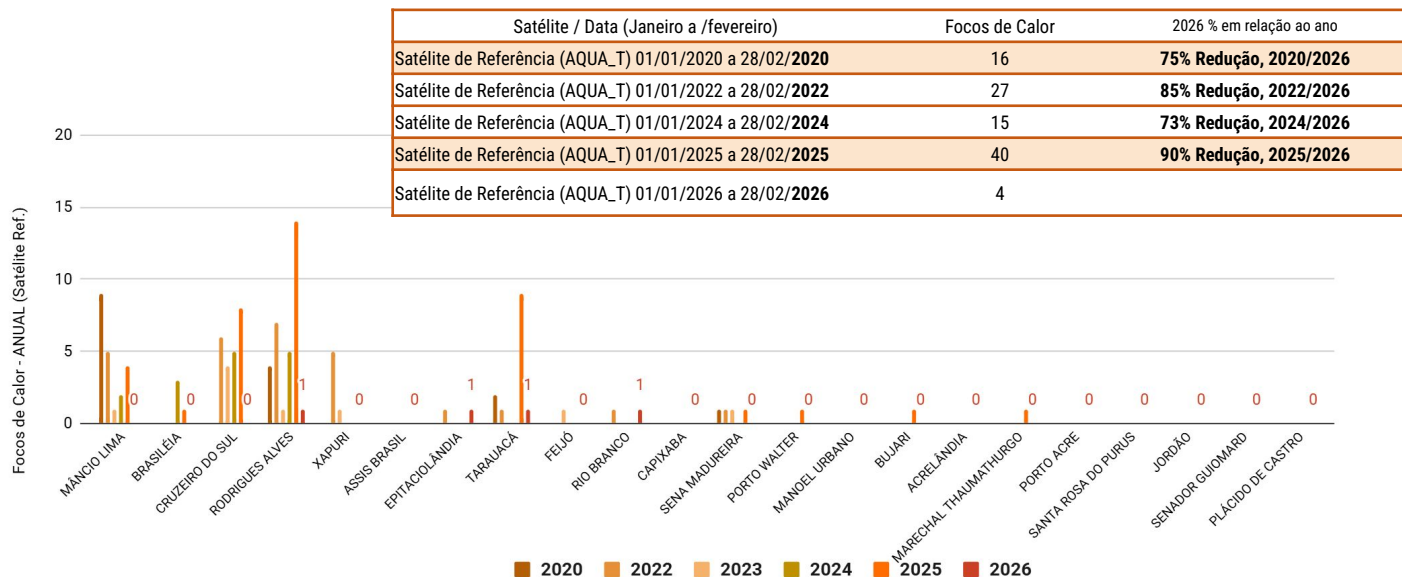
| Satélite / Data (Janeiro a /fevereiro) | Focos de Calor | 2026 % em relação ao ano |
|---|---|---|
| Satélite de Referência (AQUA_T) 01/01/2020 a 28/02/**2020** | 16 | **75% Redução, 2020/2026** |
| Satélite de Referência (AQUA_T) 01/01/2022 a 28/02/**2022** | 27 | **85% Redução, 2022/2026** |
| Satélite de Referência (AQUA_T) 01/01/2024 a 28/02/**2024** | 15 | **73% Redução, 2024/2026** |
| Satélite de Referência (AQUA_T) 01/01/2025 a 28/02/**2025** | 40 | **90% Redução, 2025/2026** |
| Satélite de Referência (AQUA_T) 01/01/2026 a 28/02/**2026** | 4 | |

Focos de Calor - ANUAL (Satélite Ref.)

20
15
10
5
0

0 0 0 1 0 0 1 1 0 1 0 0 0 0 0 0 0 0 0 0 0 0

MÂNCIO LIMA
BRASILÉIA
CRUZEIRO DO SUL
RODRIGUES ALVES
XAPURI
ASSIS BRASIL
EPITACIOLÂNDIA
TARAUACÁ
FEIJÓ
RIO BRANCO
CAPIXABA
SENA MADUREIRA
PORTO WALTER
MANOEL URBANO
BUJARI
ACRELÂNDIA
MARECHAL THAUMATHURGO
PORTO ACRE
SANTA ROSA DO PURUS
JORDÃO
SENADOR GUIOMARD
PLÁCIDO DE CASTRO

2020 2022 2023 2024 2025 2026